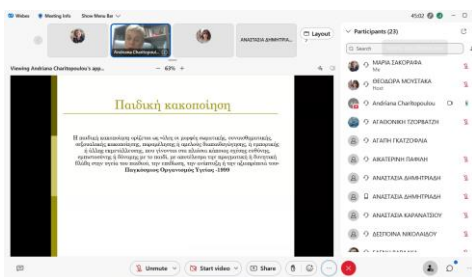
Video Meeting Info Show Menu Bar

45:02

Andriana Charitopoulou

ΑΝΑΣΤΑΣΙΑ ΔΗΜΗΤΡΙ...

Layout

Viewing Andriana Charitopoulou's app... 63%

Παιδική κακοποίηση

Η παιδική κακοποίηση ορίζεται ως «όλες οι μορφές σωματικής, συναισθηματικής, σεξουαλικής κακοποίησης, παραμέλησης ή αμελούς διαπαιδαγώγησης, ή εμπορικής ή άλλης εκμετάλλευσης, που γίνονται στο πλαίσιο κάποιας σχέσης ευθύνης, εμπιστοσύνης ή δύναμης με το παιδί, με αποτέλεσμα την πραγματική ή δυνητική βλάβη στην υγεία του παιδιού, την επιβίωση, την ανάπτυξη ή την αξιοπρέπειά του» Παγκόσμιος Οργανισμός Υγείας -1999

Participants (23)

Search

ΜΑΡΙΑ ΣΑΚΟΡΑΦΑ
Me

ΘΕΟΔΩΡΑ ΜΟΥΣΤΑΚΑ
Host

Andriana Charitopoulou

ΑΓΑΘΟΝΙΚΗ ΤΖΟΡΒΑΤΖΗ

ΑΓΑΠΗ ΓΚΑΤΖΟΦΛΙΑ

ΑΙΚΑΤΕΡΙΝΗ ΠΑΜΙΑΗ

ΑΝΑΣΤΑΣΙΑ ΔΗΜΗΤΡΙΑΔΗ

ΑΝΑΣΤΑΣΙΑ ΔΗΜΗΤΡΙΑΔΗ

ΑΝΑΣΤΑΣΙΑ ΚΑΡΑΝΑΣΤΑΣΙΟΥ

ΔΕΣΠΟΙΝΑ ΝΙΚΟΛΑΙΔΟΥ

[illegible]

Unmute Start video Share